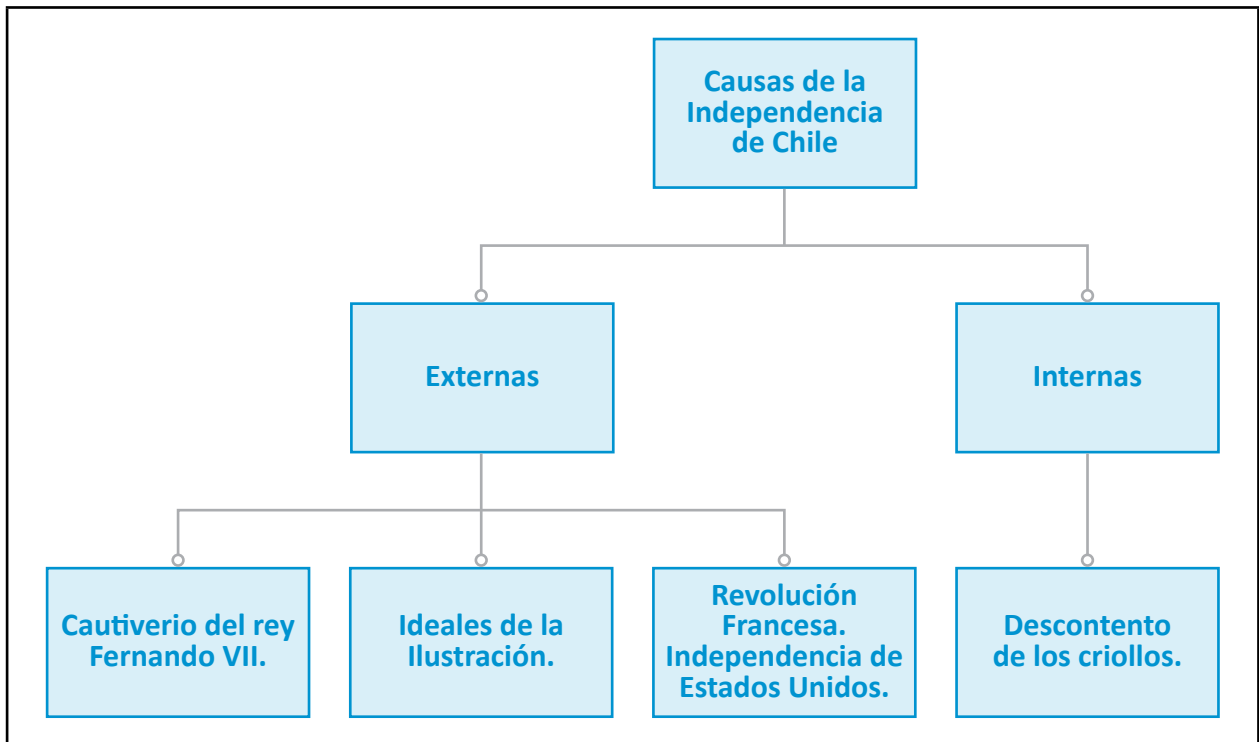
Causas de la Independencia de Chile

Externas

Internas

Cautiverio del rey Fernando VII.

Ideales de la Ilustración.

Revolución Francesa. Independencia de Estados Unidos.

Descontento de los criollos.